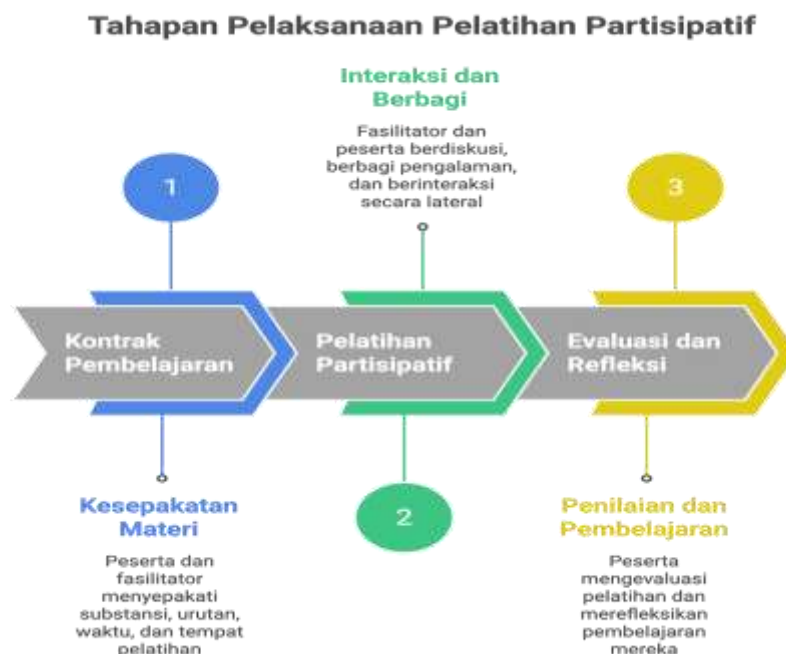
Tahapan Pelaksanaan Pelatihan Partisipatif

Interaksi dan Berbagi

Fasilitator dan peserta berdiskusi, berbagi pengalaman, dan berinteraksi secara lateral

1

3

Kontrak Pembelajaran

Pelatihan Partisipatif

Evaluasi dan Refleksi

Kesepakatan Materi

Peserta dan fasilitator menyepakati substansi, urutan, waktu, dan tempat pelatihan

2

Penilaian dan Pembelajaran

Peserta mengevaluasi pelatihan dan merefleksikan pembelajaran mereka